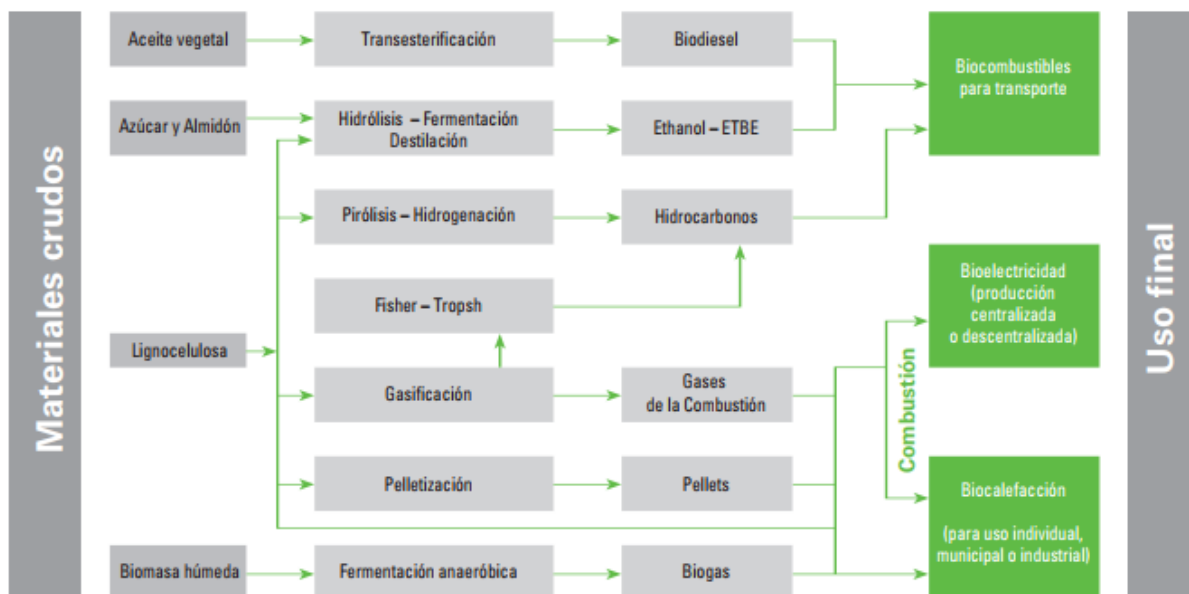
Materiales crudos

Aceite vegetal

Transesterificación

Biodiesel

Biocombustibles para transporte

Azúcar y Almidón

Hidrólisis – Fermentación Destilación

Ethanol – ETBE

Pirólisis – Hidrogenación

Hidrocarbonos

Fisher – Tropsh

Bioelectricidad (producción centralizada o descentralizada)

Lignocelulosa

Gasificación

Gases de la Combustión

Combustión

Pelletización

Pellets

Biocalefacción

(para uso individual, municipal o industrial)

Biomasa húmeda

Fermentación anaeróbica

Biogas

Uso final